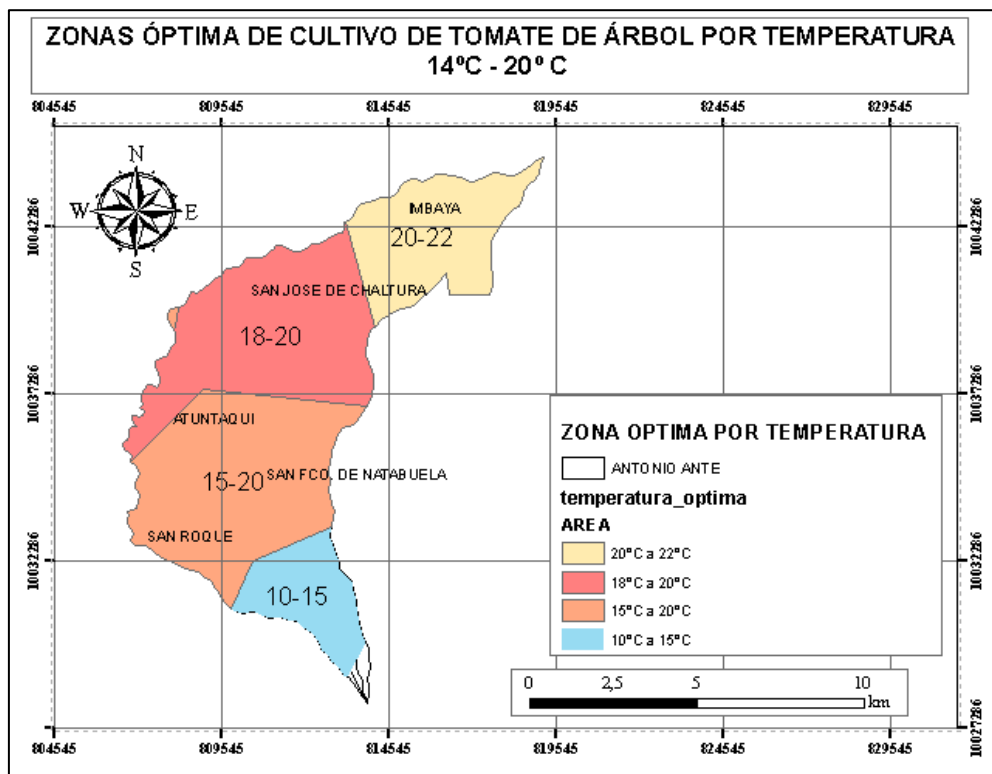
ZONAS ÓPTIMA DE CULTIVO DE TOMATE DE ÁRBOL POR TEMPERATURA
14ºC - 20º C

804545 809545 814545 819545 824545 829545

10042286
10037286
10032286
10027286

N
W E
S

IMBAYA
20-22
SAN JOSE DE CHALTURA
18-20
ATUNTAQUI
15-20
SAN FCO. DE NATABUELA
SAN ROQUE
10-15

ZONA OPTIMA POR TEMPERATURA
ANTONIO ANTE
temperatura_optima
AREA
20° C a 22° C
18° C a 20° C
15° C a 20° C
10° C a 15° C

0 2,5 5 10
km

804545 809545 814545 819545 824545 829545